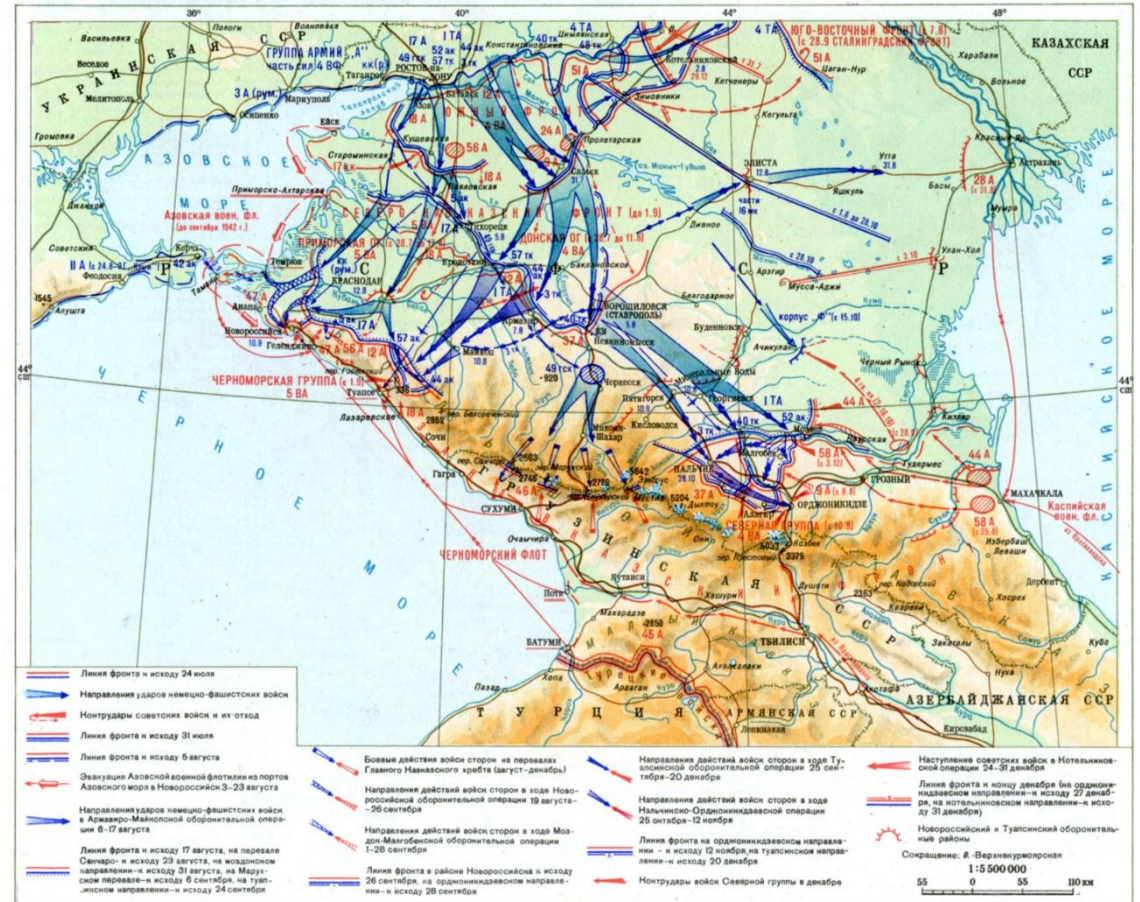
36° 40° 44° 48°

ГРУППА АРМИЙ „А" часть сил 4 ВФ
17 А 52 ак 1 ТА 44 ак 4 ТА 40 тк 48 тк
ЮГО-ВОСТОЧНЫЙ ФРОНТ (с 7.8) (с 28.9 СТАЛИНГРАДСКИЙ ФРОНТ)
КАЗАХСКАЯ ССР
УКРАИНСКАЯ ССР
Васильевка Пологи Волноваха Весёлое Мелитополь Громовка Мариуполь Осипенко Ростов-на-Дону Батайск Новочеркасск Цимлянская Котельниковский Кетченеры Зимовники Цаган-Нур Харабали Вольное Красный Яр Астрахань
3 А (рум.)
ЮЖНЫЙ ФРОНТ
51 А 24 А 56 А 18 А 9 А 12 А
Ейск Кущёвская Пролетарская Сальск Элиста Утта Яшкуль Басы
АЗОВСКОЕ МОРЕ
Азовская воен. фл. (до сентября 1942 г.)
Староминская Приморско-Ахтарская Павловская Тихорецк Кропоткин Армавир
СЕВЕРО-КАВКАЗСКИЙ ФРОНТ (до 1.9)
ПРИМОРСКАЯ ОГ (с 28.7 до 1.9)
ДОНСКАЯ ОГ (с 28.7 до 1.9)
28 А
Джанкой Керчь Феодосия Темрюк Анапа Тамань Новороссийск Геленджик Краснодар Майкоп Туапсе Лазаревское Сочи Гагра Сухуми Очамчира Поти Батуми Кутаиси Тбилиси
11 А 42 ак 5 А 57 тк 3 тк 1 ТА 49 гск 46 тк 44 ак
Ворошиловск (Ставрополь) Невинномысск Черкесск Пятигорск Кисловодск Минеральные Воды Георгиевск Буденновск Благодарное Дивное Моздок Нальчик Орджоникидзе Грозный Гудермес Кизляр Махачкала Дербент
37 А 9 А 44 А 58 А 52 ак 40 тк
ЧЕРНОМОРСКАЯ ГРУППА (с 1.9)
СЕВЕРНАЯ ГРУППА (с 10.8)
ЧЕРНОМОРСКИЙ ФЛОТ
Каспийская воен. фл.
ЧЕРНОЕ МОРЕ
КАСПИЙСКОЕ МОРЕ
ГРУЗИНСКАЯ ССР
АЗЕРБАЙДЖАНСКАЯ ССР
АРМЯНСКАЯ ССР
ТУРЦИЯ
корпус „Ф" (с 15.10)
Эльбрус 5642 Казбек 5033 Мамисонский пер. Клухорский пер. Марухский пер.
44° с.ш.

Линия фронта к исходу 24 июля
Направления ударов немецко-фашистских войск
Контрудары советских войск и их отход
Линия фронта к исходу 31 июля
Линия фронта к исходу 5 августа
Эвакуация Азовской военной флотилии из портов Азовского моря в Новороссийск 3–23 августа
Направления ударов немецко-фашистских войск в Армавиро-Майкопской оборонительной операции 6–17 августа
Линия фронта к исходу 17 августа, на перевале Санчаро- к исходу 23 августа, на моздокском направлении- к исходу 31 августа, на Марухском перевале- к исходу 6 сентября, на туапсинском направлении- к исходу 24 сентября
Боевые действия войск сторон на перевалах Главного Кавказского хребта (август–декабрь)
Направления действий войск сторон в ходе Новороссийской оборонительной операции 19 августа–26 сентября
Направления действий войск сторон в ходе Моздок-Малгобекской оборонительной операции 1–28 сентября
Линия фронта в районе Новороссийска к исходу 26 сентября, на орджоникидзевском направлении- к исходу 28 сентября
Направления действий войск сторон в ходе Туапсинской оборонительной операции 25 сентября–20 декабря
Направления действий войск сторон в ходе Нальчикско-Орджоникидзевской операции 25 октября–12 ноября
Линия фронта на орджоникидзевском направлении- к исходу 12 ноября, на туапсинском направлении- к исходу 20 декабря
Контрудары войск Северной группы в декабре
Наступление советских войск в Котельниковской операции 24–31 декабря
Линия фронта к концу декабря (на орджоникидзевском направлении- к исходу 27 декабря, на котельниковском направлении- к исходу 31 декабря)
Новороссийский и Туапсинский оборонительные районы
Сокращение: Я.-Верхнекурмоярская
1:5 500 000
55 0 55 110 км